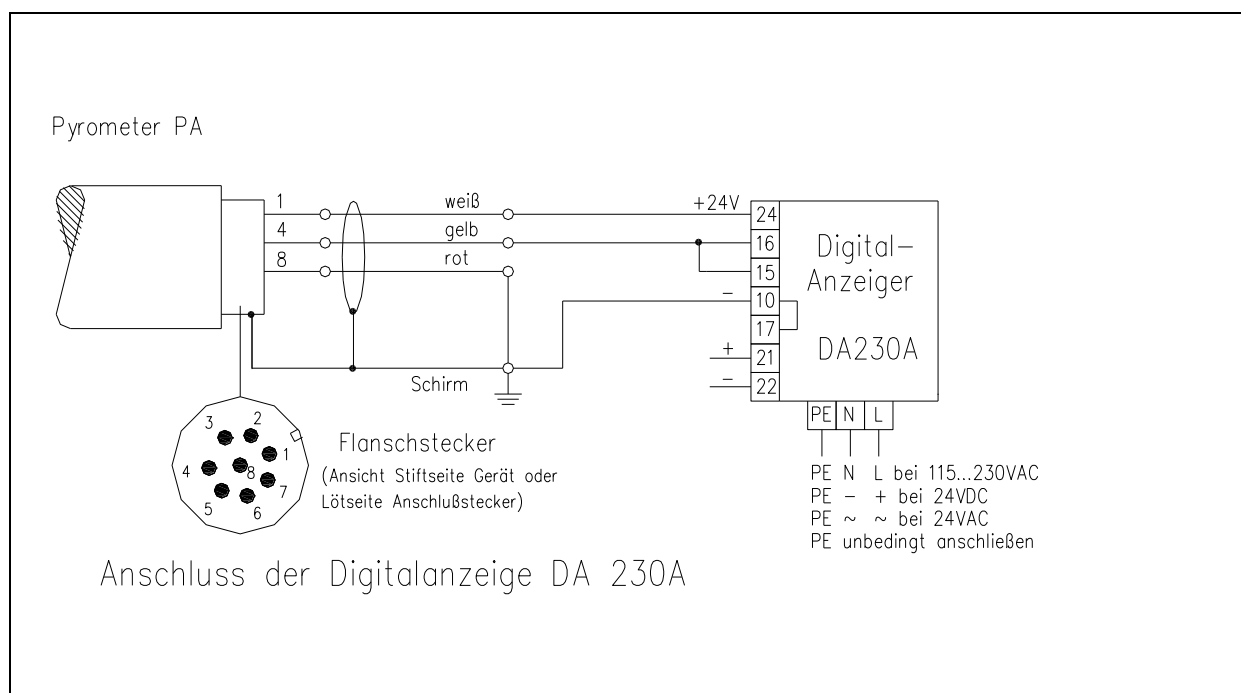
Pyrometer PA

1
4
8

weiß
gelb
rot

+24V

24
16
15
10
17
21
22

–
+
–

Digital-
Anzeiger

DA230A

Schirm

PE N L

3 2
1
4 8
7
5 6

Flanschstecker
(Ansicht Stiftseite Gerät oder Lötseite Anschlußstecker)

PE N L bei 115...230VAC
PE – + bei 24VDC
PE ~ ~ bei 24VAC
PE unbedingt anschließen

Anschluss der Digitalanzeige DA 230A